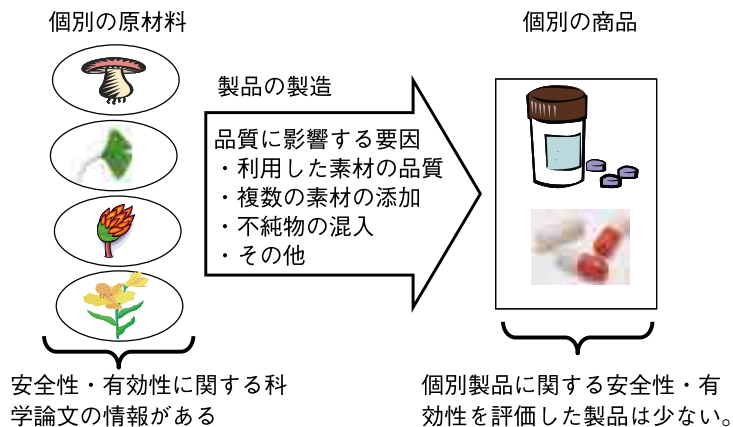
個別の原材料

個別の商品

製品の製造

品質に影響する要因
・利用した素材の品質
・複数の素材の添加
・不純物の混入
・その他

安全性・有効性に関する科学論文の情報がある

個別製品に関する安全性・有効性を評価した製品は少ない。